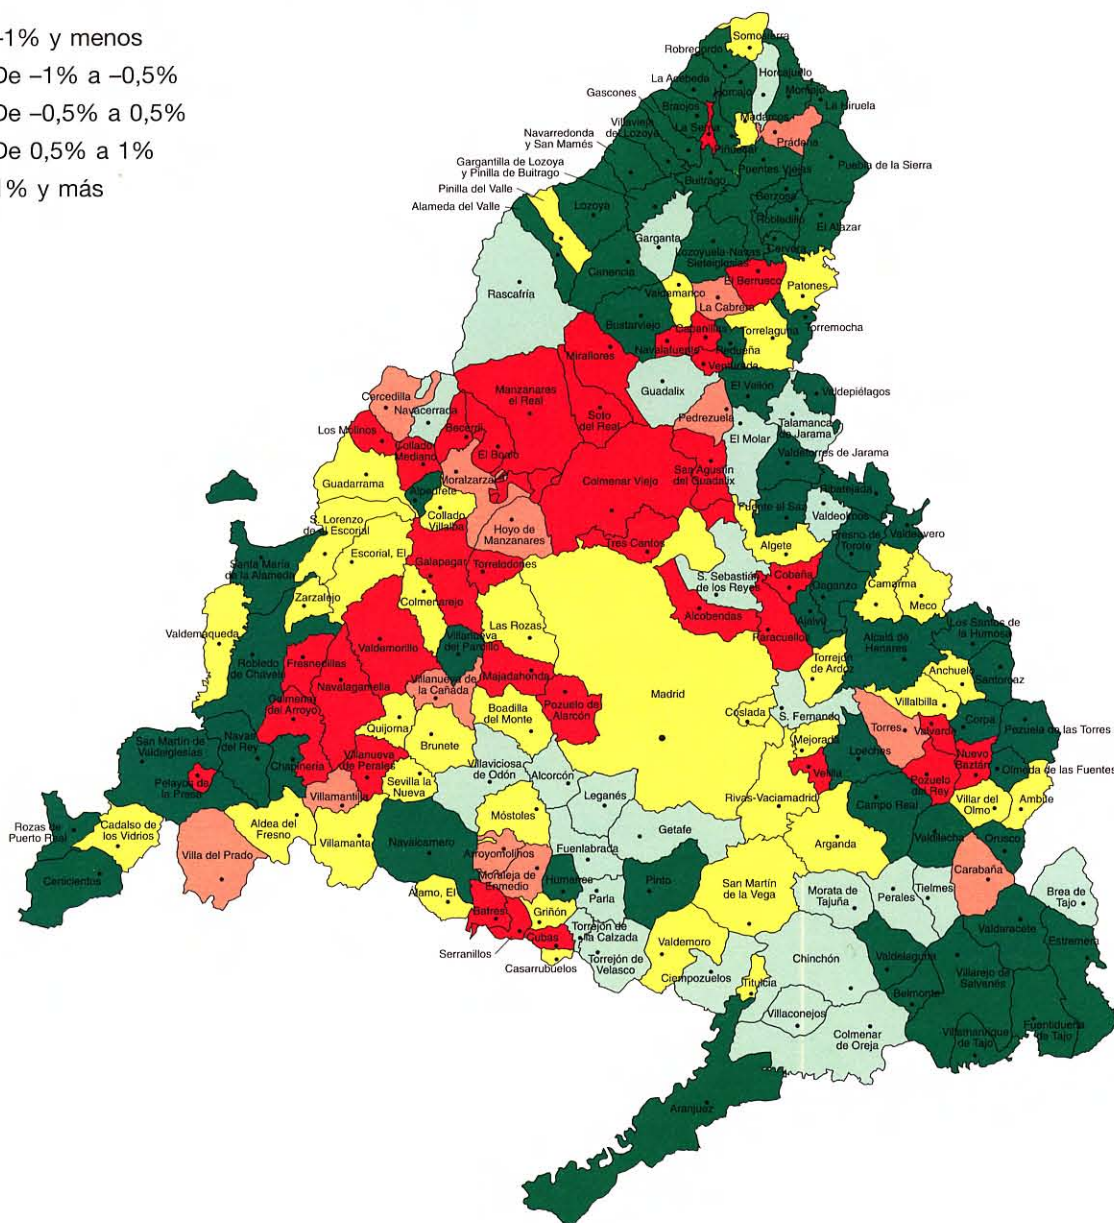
-1% y menos
De –1% a –0,5%
De –0,5% a 0,5%
De 0,5% a 1%
1% y más

Somosierra
Robregordo
Horcajuelo
La Acebeda
Montejo
Gascones
Horcajo
La Hiruela
Braojos
Villavieja del Lozoya
La Serna
Madarcos
Navarredonda y San Mamés
Prádena
Piñuécar
Gargantilla de Lozoya y Pinilla de Buitrago
Puentes Viejas
Puebla de la Sierra
Buitrago
Pinilla del Valle
Berzosa
Alameda del Valle
Lozoya
Robledillo
El Atazar
Garganta
Lozoyuela-Navas Sieteiglesias
Cervera
Canencia
El Berrueco
Patones
Rascafría
Valdemanco
La Cabrera
Torrelaguna
Torremocha
Bustarviejo
Cabanillas
Navalafuente
Redueña
Venturada
Miraflores
Guadalix
El Vellón
Valdepiélagos
Cercedilla
Manzanares el Real
Navacerrada
Soto del Real
Pedrezuela
Talamanca de Jarama
Los Molinos
Becerril
El Molar
Collado Mediano
El Boalo
Valdetorres de Jarama
San Agustín del Guadalix
Moralzarzal
Colmenar Viejo
Guadarrama
Alpedrete
Ribatejada
Collado Villalba
Hoyo de Manzanares
Puente el Saz
Valdeolmos
S. Lorenzo de El Escorial
Fresno de Torote
Valdeavero
Escorial, El
Tres Cantos
Algete
Santa María de la Alameda
Galapagar
Torrelodones
S. Sebastián de los Reyes
Cobeña
Camarma
Zarzalejo
Colmenarejo
Daganzo
Meco
Las Rozas
Valdemaqueda
Alcobendas
Ajalvir
Los Santos de la Humosa
Valdemorillo
Villanueva del Pardillo
Paracuellos
Alcalá de Henares
Robledo de Chavela
Fresnedillas
Torrejón de Ardoz
Navalagamella
Villanueva de la Cañada
Majadahonda
Anchuelo
Santorcaz
Madrid
Colmenar del Arroyo
Boadilla del Monte
Pozuelo de Alarcón
Coslada
Villalbilla
S. Fernando
Corpa
Pezuela de las Torres
Torres
Valverde
San Martín de Valdeiglesias
Navas del Rey
Quijorna
Brunete
Mejorada
Loeches
Nuevo Baztán
Olmeda de las Fuentes
Villanueva de Perales
Villaviciosa de Odón
Alcorcón
Chapinería
Velilla
Pozuelo del Rey
Pelayos de la Presa
Sevilla la Nueva
Leganés
Rivas-Vaciamadrid
Villar del Olmo
Ambite
Villamantilla
Campo Real
Valdilecha
Orusco
Rozas de Puerto Real
Cadalso de los Vidrios
Aldea del Fresno
Móstoles
Getafe
Villa del Prado
Villamanta
Navalcarnero
Fuenlabrada
Arganda
Carabaña
Arroyomolinos
Moraleja de Enmedio
Humanes
Pinto
San Martín de la Vega
Morata de Tajuña
Perales
Tielmes
Brea de Tajo
Cenicientos
Álamo, El
Parla
Batres
Griñón
Torrejón de la Calzada
Valdaracete
Estremera
Cubas
Serranillos
Torrejón de Velasco
Valdemoro
Chinchón
Valdelaguna
Casarrubuelos
Ciempozuelos
Titulcia
Villarejo de Salvanés
Belmonte
Villaconejos
Colmenar de Oreja
Villamanrique de Tajo
Fuentidueña de Tajo
Aranjuez